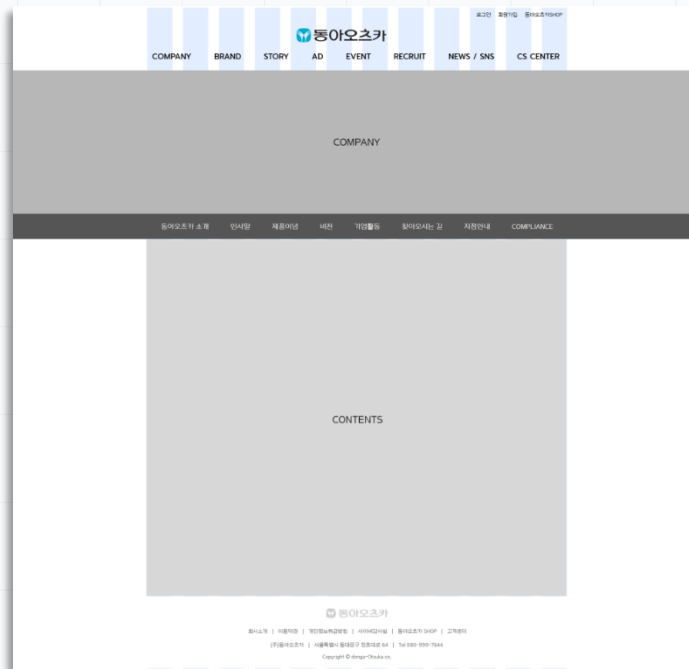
로그인 회원가입 동아오츠카SHOP

동아오츠카

COMPANY BRAND STORY AD EVENT RECRUIT NEWS / SNS CS CENTER

COMPANY

동아오츠카 소개 인사말 제품이념 비전 기업활동 찾아오시는 길 지점안내 COMPLIANCE

CONTENTS

동아오츠카

회사소개 | 이용약관 | 개인정보취급방침 | 사이버감사실 | 동아오츠카 SHOP | 고객센터

(주)동아오츠카 | 서울특별시 동대문구 천호대로 64 | Tel 080-999-7944

Copyright © donga-Otsuka co.